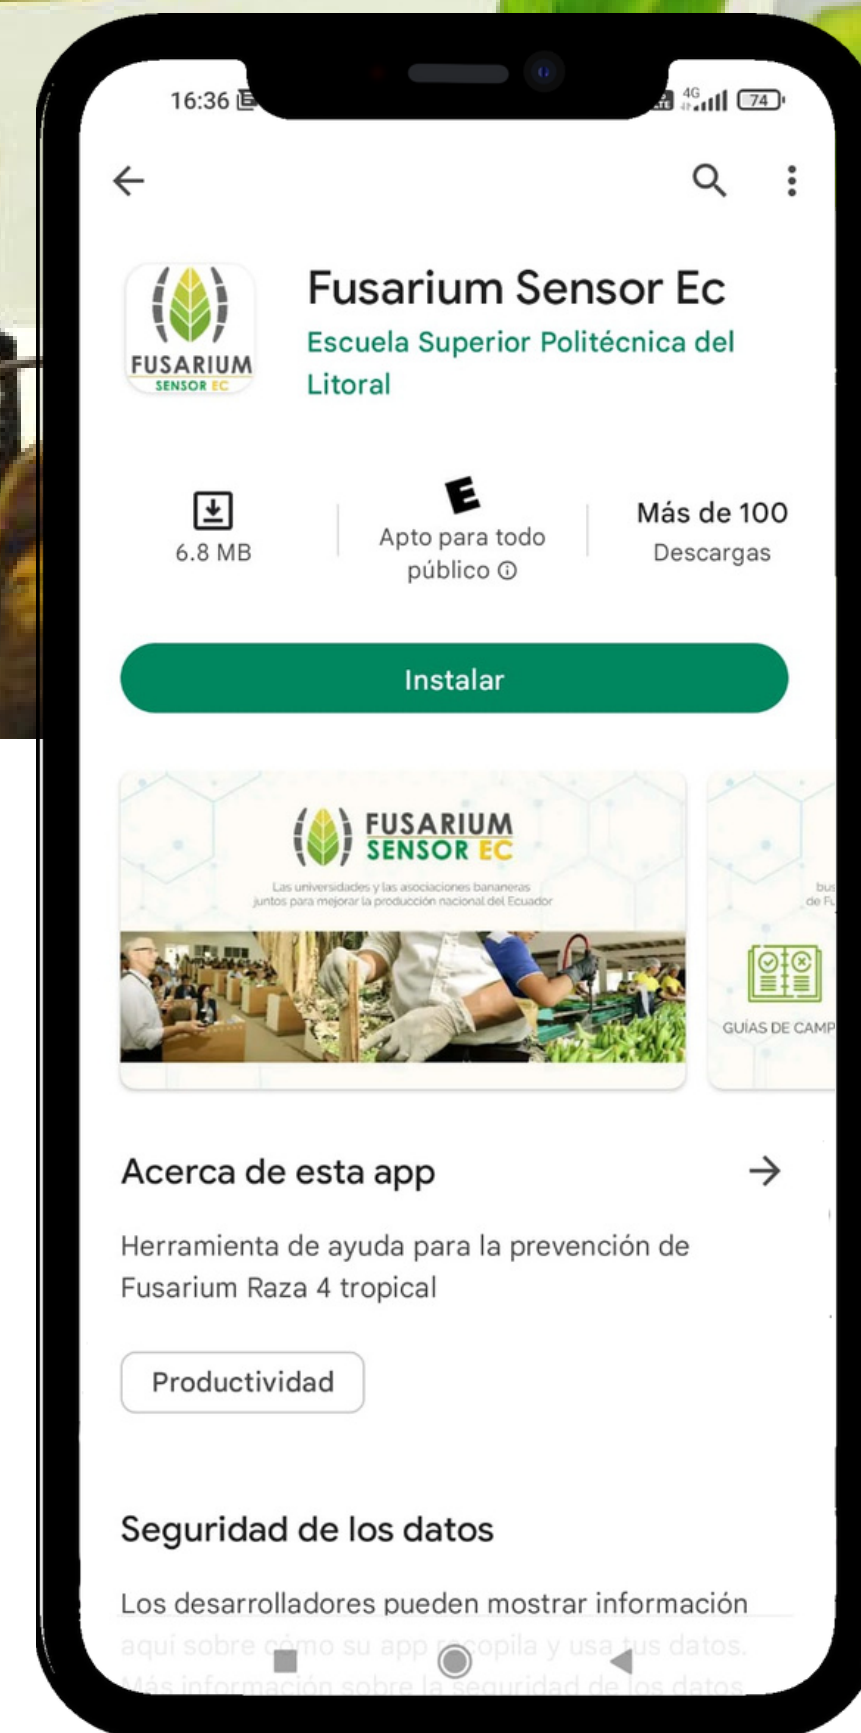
16:36

4G 74

Fusarium Sensor Ec

Escuela Superior Politécnica del Litoral

FUSARIUM SENSOR EC

6.8 MB

E

Apto para todo público ⓘ

Más de 100

Descargas

Instalar

FUSARIUM SENSOR EC

Las universidades y las asociaciones bananeras juntos para mejorar la producción nacional del Ecuador

bus de F

GUÍAS DE CAMP

Acerca de esta app

Herramienta de ayuda para la prevención de Fusarium Raza 4 tropical

Productividad

Seguridad de los datos

Los desarrolladores pueden mostrar información aquí sobre cómo su app recopila y usa tus datos. Más información sobre la seguridad de los datos